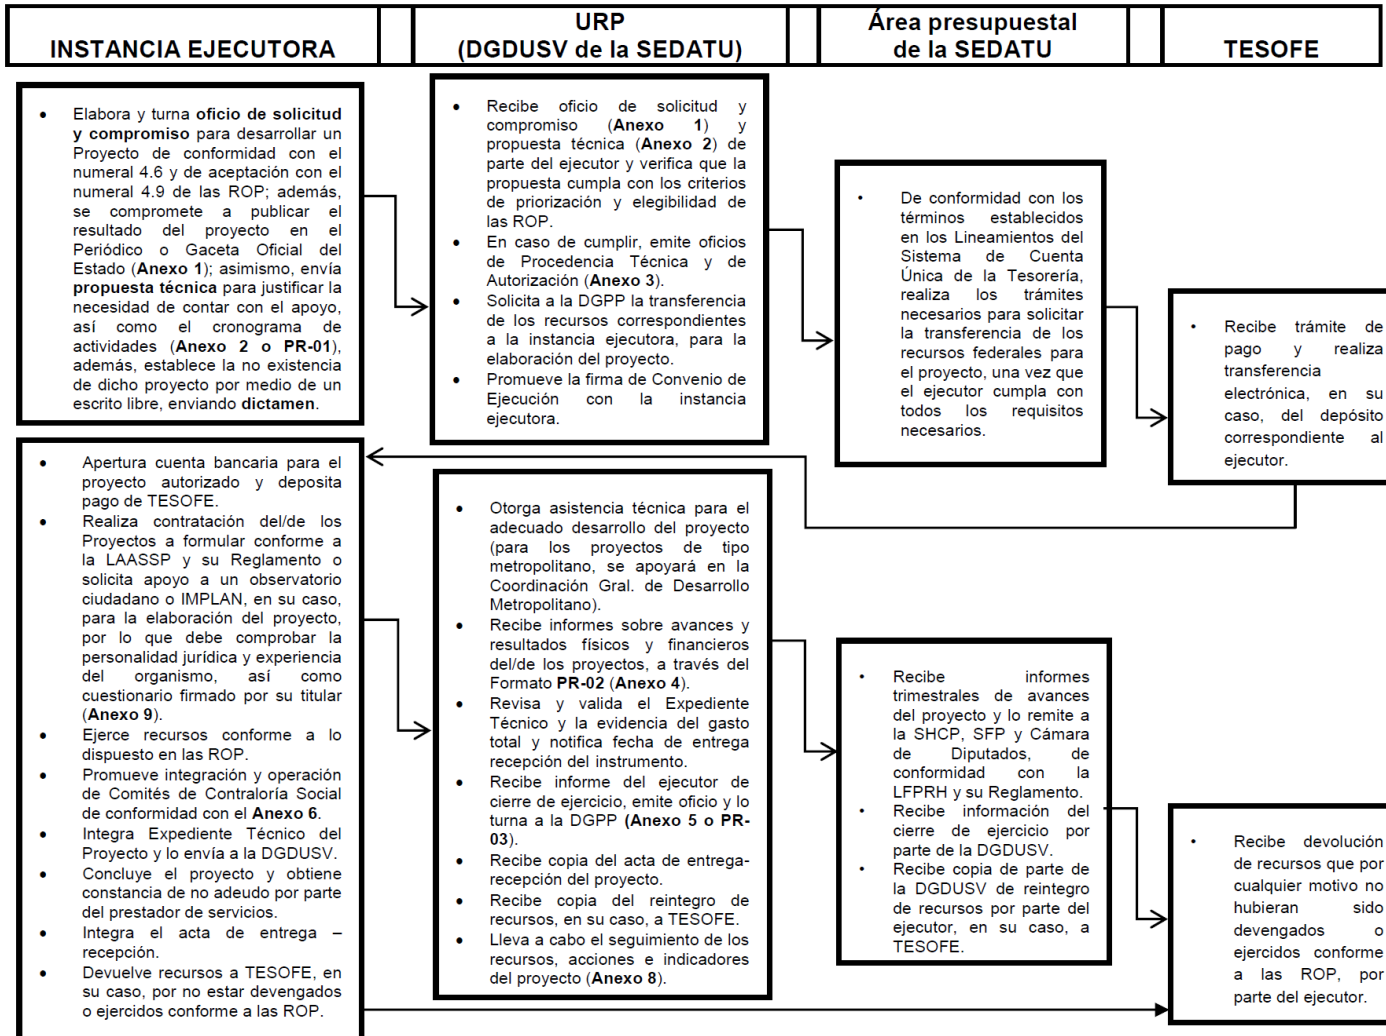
INSTANCIA EJECUTORA

URP (DGDUSV de la SEDATU)

Área presupuestal de la SEDATU

TESOFE

- Elabora y turna **oficio de solicitud y compromiso** para desarrollar un Proyecto de conformidad con el numeral 4.6 y de aceptación con el numeral 4.9 de las ROP; además, se compromete a publicar el resultado del proyecto en el Periódico o Gaceta Oficial del Estado (**Anexo 1**); asimismo, envía **propuesta técnica** para justificar la necesidad de contar con el apoyo, así como el cronograma de actividades (**Anexo 2 o PR-01**), además, establece la no existencia de dicho proyecto por medio de un escrito libre, enviando **dictamen**.

- Recibe oficio de solicitud y compromiso (**Anexo 1**) y propuesta técnica (**Anexo 2**) de parte del ejecutor y verifica que la propuesta cumpla con los criterios de priorización y elegibilidad de las ROP.
- En caso de cumplir, emite oficios de Procedencia Técnica y de Autorización (**Anexo 3**).
- Solicita a la DGPP la transferencia de los recursos correspondientes a la instancia ejecutora, para la elaboración del proyecto.
- Promueve la firma de Convenio de Ejecución con la instancia ejecutora.

- De conformidad con los términos establecidos en los Lineamientos del Sistema de Cuenta Única de la Tesorería, realiza los trámites necesarios para solicitar la transferencia de los recursos federales para el proyecto, una vez que el ejecutor cumpla con todos los requisitos necesarios.

- Recibe trámite de pago y realiza transferencia electrónica, en su caso, del depósito correspondiente al ejecutor.

- Apertura cuenta bancaria para el proyecto autorizado y deposita pago de TESOFE.
- Realiza contratación del/de los Proyectos a formular conforme a la LAASSP y su Reglamento o solicita apoyo a un observatorio ciudadano o IMPLAN, en su caso, para la elaboración del proyecto, por lo que debe comprobar la personalidad jurídica y experiencia del organismo, así como cuestionario firmado por su titular (**Anexo 9**).
- Ejerce recursos conforme a lo dispuesto en las ROP.
- Promueve integración y operación de Comités de Contraloría Social de conformidad con el **Anexo 6**.
- Integra Expediente Técnico del Proyecto y lo envía a la DGDUSV.
- Concluye el proyecto y obtiene constancia de no adeudo por parte del prestador de servicios.
- Integra el acta de entrega – recepción.
- Devuelve recursos a TESOFE, en su caso, por no estar devengados o ejercidos conforme a las ROP.

- Otorga asistencia técnica para el adecuado desarrollo del proyecto (para los proyectos de tipo metropolitano, se apoyará en la Coordinación Gral. de Desarrollo Metropolitano).
- Recibe informes sobre avances y resultados físicos y financieros del/de los proyectos, a través del Formato **PR-02** (**Anexo 4**).
- Revisa y valida el Expediente Técnico y la evidencia del gasto total y notifica fecha de entrega recepción del instrumento.
- Recibe informe del ejecutor de cierre de ejercicio, emite oficio y lo turna a la DGPP (**Anexo 5 o PR-03**).
- Recibe copia del acta de entrega-recepción del proyecto.
- Recibe copia del reintegro de recursos, en su caso, a TESOFE.
- Lleva a cabo el seguimiento de los recursos, acciones e indicadores del proyecto (**Anexo 8**).

- Recibe informes trimestrales de avances del proyecto y lo remite a la SHCP, SFP y Cámara de Diputados, de conformidad con la LFPRH y su Reglamento.
- Recibe información del cierre de ejercicio por parte de la DGDUSV.
- Recibe copia de parte de la DGDUSV de reintegro de recursos por parte del ejecutor, en su caso, a TESOFE.

- Recibe devolución de recursos que por cualquier motivo no hubieran sido devengados o ejercidos conforme a las ROP, por parte del ejecutor.